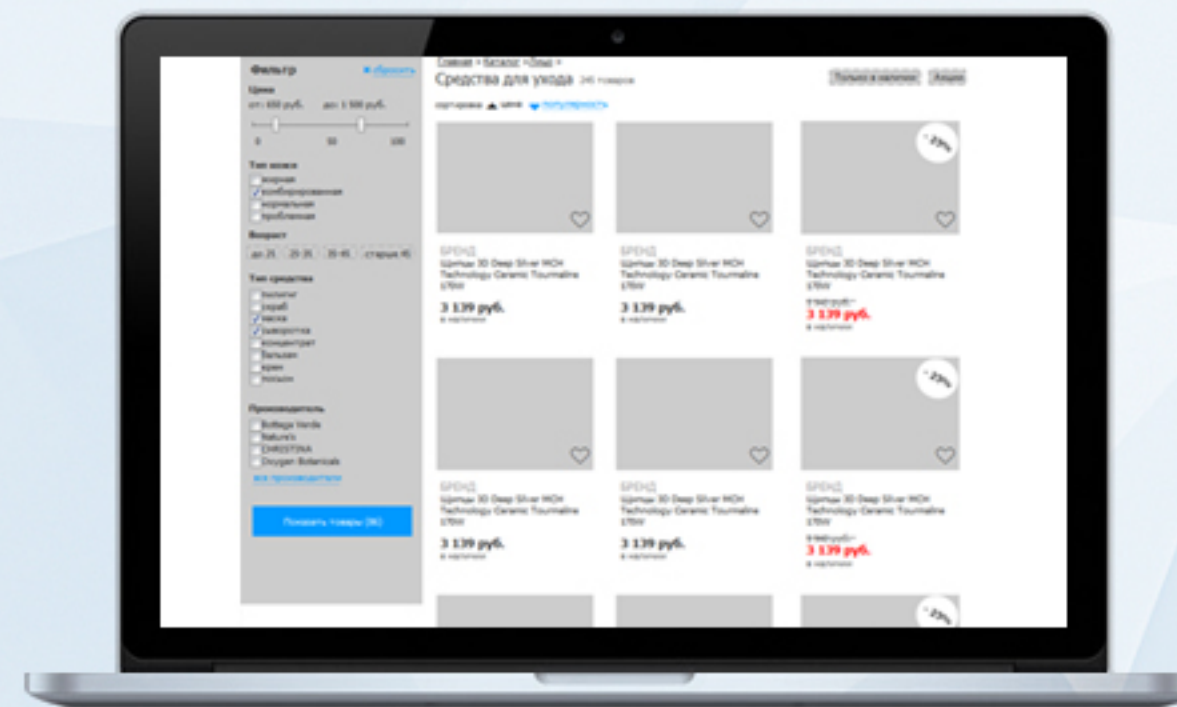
Фильтр
× сбросить
Цена
от: 650 руб. до: 1 500 руб.
0 50 100
Тип кожи
жирная
комбинированная
нормальная
проблемная
Возраст
до 25 25-35 35-45 старше 45
Тип средства
пилинг
скраб
маска
сыворотка
концентрат
бальзам
крем
лосьон
Производитель
Bottega Verde
Nature's
CHRISTINA
Oxygen Botanicals
все производители
Показать товары (86)

Главная > Каталог > Лицо >
Средства для ухода 245 товаров
Только в наличии
Акции
сортировка: ▲ цена ▼ популярность

-23%

БРЕНД
Щипцы 3D Deep Silver MCH Technology Ceramic Tourmaline 170W
3 139 руб.
в наличии

БРЕНД
Щипцы 3D Deep Silver MCH Technology Ceramic Tourmaline 170W
3 139 руб.
в наличии

БРЕНД
Щипцы 3D Deep Silver MCH Technology Ceramic Tourmaline 170W
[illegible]
3 139 руб.
в наличии

-23%

БРЕНД
Щипцы 3D Deep Silver MCH Technology Ceramic Tourmaline 170W
3 139 руб.
в наличии

БРЕНД
Щипцы 3D Deep Silver MCH Technology Ceramic Tourmaline 170W
3 139 руб.
в наличии

БРЕНД
Щипцы 3D Deep Silver MCH Technology Ceramic Tourmaline 170W
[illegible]
3 139 руб.
в наличии

-23%